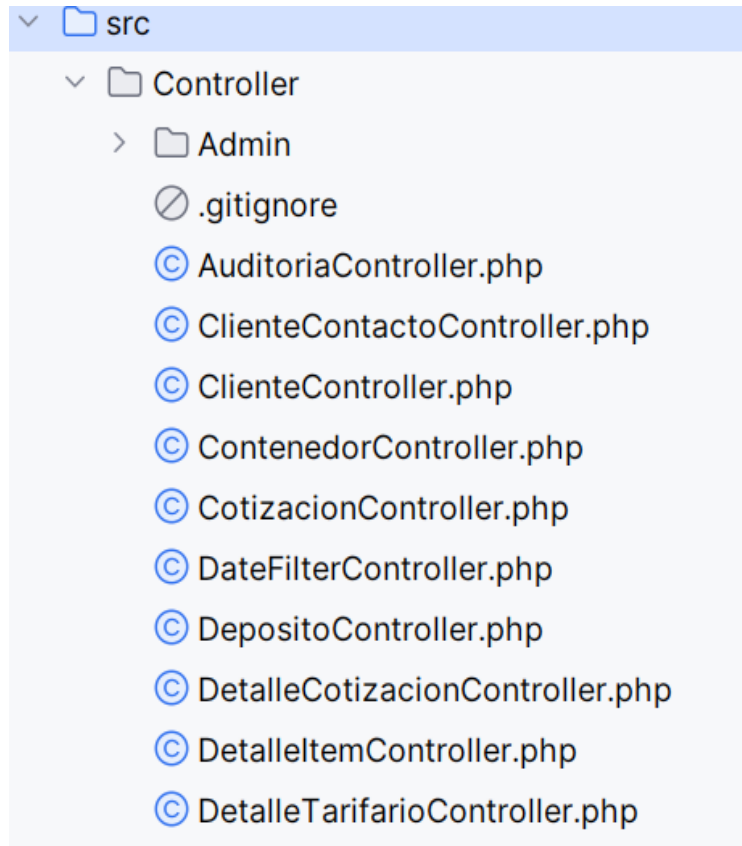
src
Controller
Admin
.gitignore
AuditoriaController.php
ClienteContactoController.php
ClienteController.php
ContenedorController.php
CotizacionController.php
DateFilterController.php
DepositoController.php
DetalleCotizacionController.php
DetalleItemController.php
DetalleTarifarioController.php